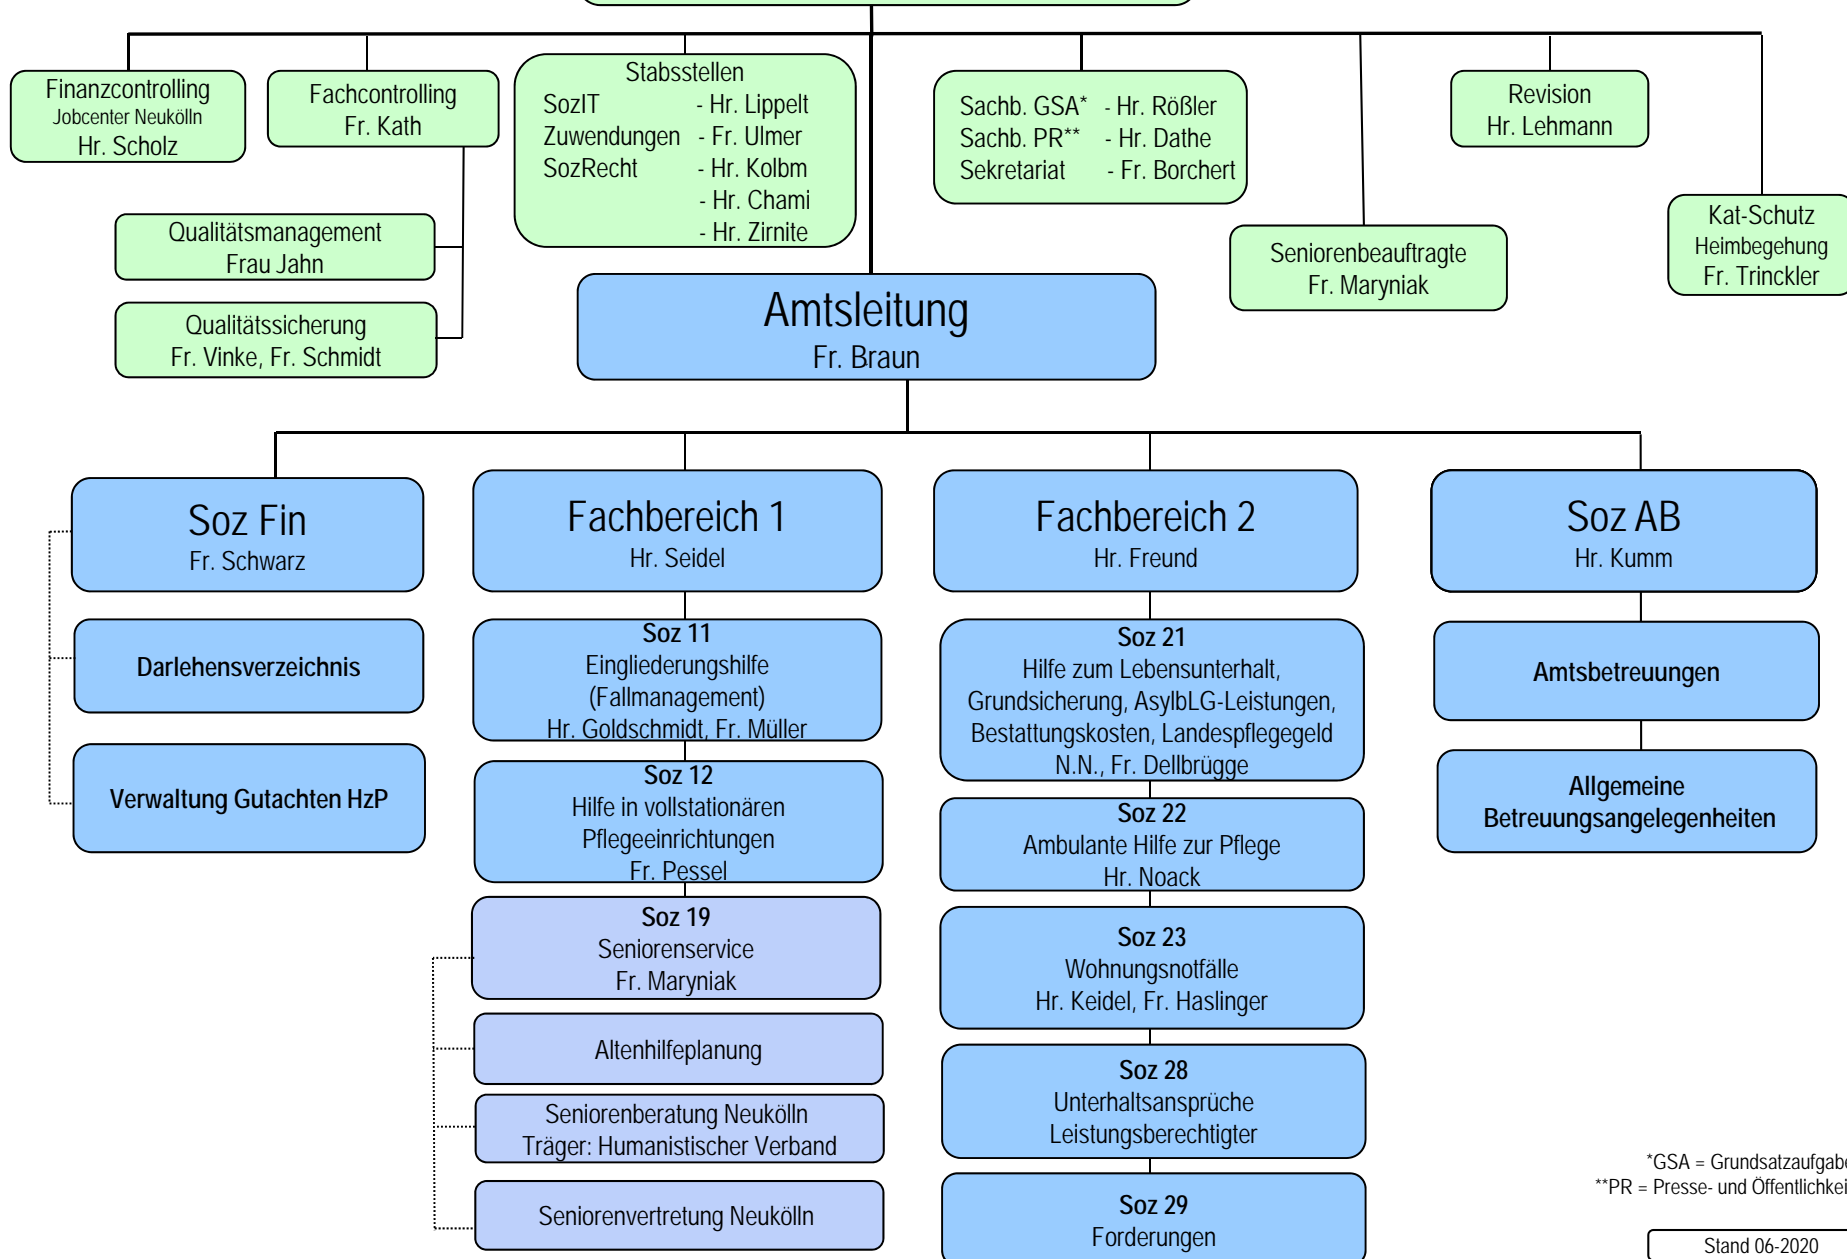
Finanzcontrolling
Jobcenter Neukölln
Hr. Scholz

Fachcontrolling
Fr. Kath

Stabsstellen
SozIT - Hr. Lippelt
Zuwendungen - Fr. Ulmer
SozRecht - Hr. Kolbm
- Hr. Chami
- Hr. Zirnite

Sachb. GSA* - Hr. Rößler
Sachb. PR** - Hr. Dathe
Sekretariat - Fr. Borchert

Revision
Hr. Lehmann

Kat-Schutz
Heimbegehung
Fr. Trinckler

Qualitätsmanagement
Frau Jahn

Qualitätssicherung
Fr. Vinke, Fr. Schmidt

Seniorenbeauftragte
Fr. Maryniak

Amtsleitung
Fr. Braun

Soz Fin
Fr. Schwarz

Darlehensverzeichnis

Verwaltung Gutachten HzP

Fachbereich 1
Hr. Seidel

Soz 11
Eingliederungshilfe
(Fallmanagement)
Hr. Goldschmidt, Fr. Müller

Soz 12
Hilfe in vollstationären
Pflegeeinrichtungen
Fr. Pessel

Soz 19
Seniorenservice
Fr. Maryniak

Altenhilfeplanung

Seniorenberatung Neukölln
Träger: Humanistischer Verband

Seniorenvertretung Neukölln

Fachbereich 2
Hr. Freund

Soz 21
Hilfe zum Lebensunterhalt,
Grundsicherung, AsylbLG-Leistungen,
Bestattungskosten, Landespflegegeld
N.N., Fr. Dellbrügge

Soz 22
Ambulante Hilfe zur Pflege
Hr. Noack

Soz 23
Wohnungsnotfälle
Hr. Keidel, Fr. Haslinger

Soz 28
Unterhaltsansprüche
Leistungsberechtigter

Soz 29
Forderungen

Soz AB
Hr. Kumm

Amtsbetreuungen

Allgemeine
Betreuungsangelegenheiten

*GSA = Grundsatzaufgab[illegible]
**PR = Presse- und Öffentlichkei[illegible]

Stand 06-2020